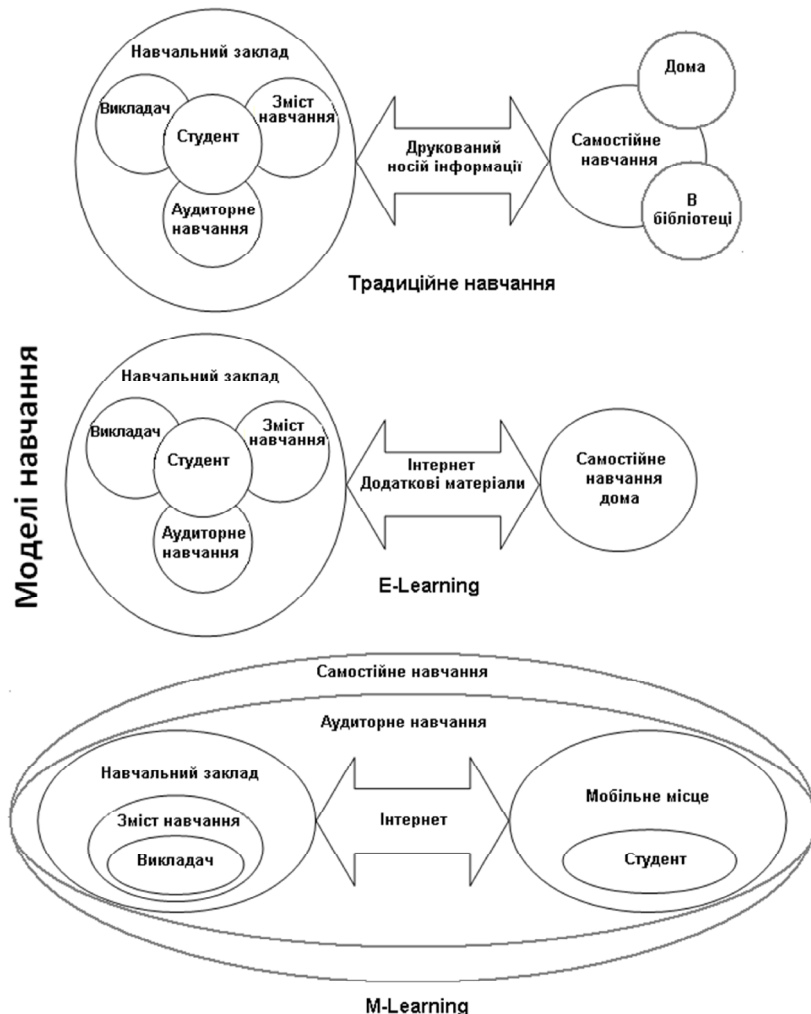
Моделі навчання

Навчальний заклад

Викладач

Студент

Зміст навчання

Аудиторне навчання

Друкований носій інформації

Дома

Самостійне навчання

В бібліотеці

Традиційне навчання

Навчальний заклад

Викладач

Студент

Зміст навчання

Аудиторне навчання

Інтернет Додаткові матеріали

Самостійне навчання дома

E-Learning

Самостійне навчання

Аудиторне навчання

Навчальний заклад

Зміст навчання

Викладач

Інтернет

Мобільне місце

Студент

M-Learning